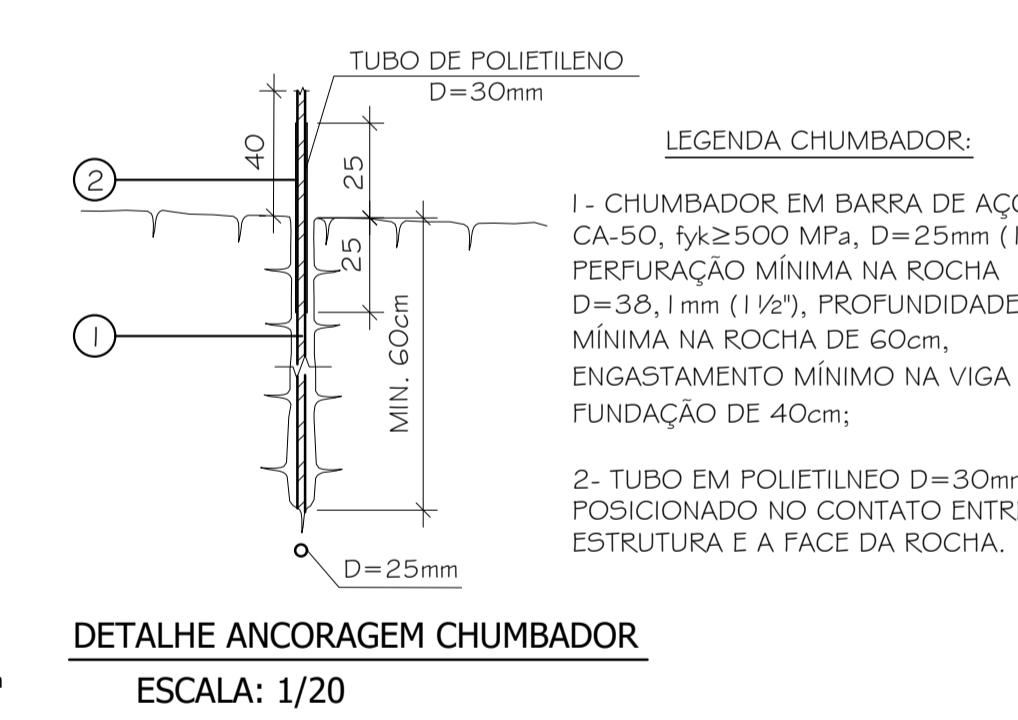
TUBO DE POLIETILENO
D=30mm

40

25

2

25

1

MIN. 60cm

D=25mm

LEGENDA CHUMBADOR:

1- CHUMBADOR EM BARRA DE AÇ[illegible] CA-50, fyk≥500 MPa, D=25mm ([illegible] PERFURAÇÃO MÍNIMA NA ROCHA D=38,1mm (1 ½"), PROFUNDIDADE MÍNIMA NA ROCHA DE 60cm, ENGASTAMENTO MÍNIMO NA VIGA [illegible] FUNDAÇÃO DE 40cm;

2- TUBO EM POLIETILNEO D=30m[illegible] POSICIONADO NO CONTATO ENTR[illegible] ESTRUTURA E A FACE DA ROCHA.

DETALHE ANCORAGEM CHUMBADOR
ESCALA: 1/20